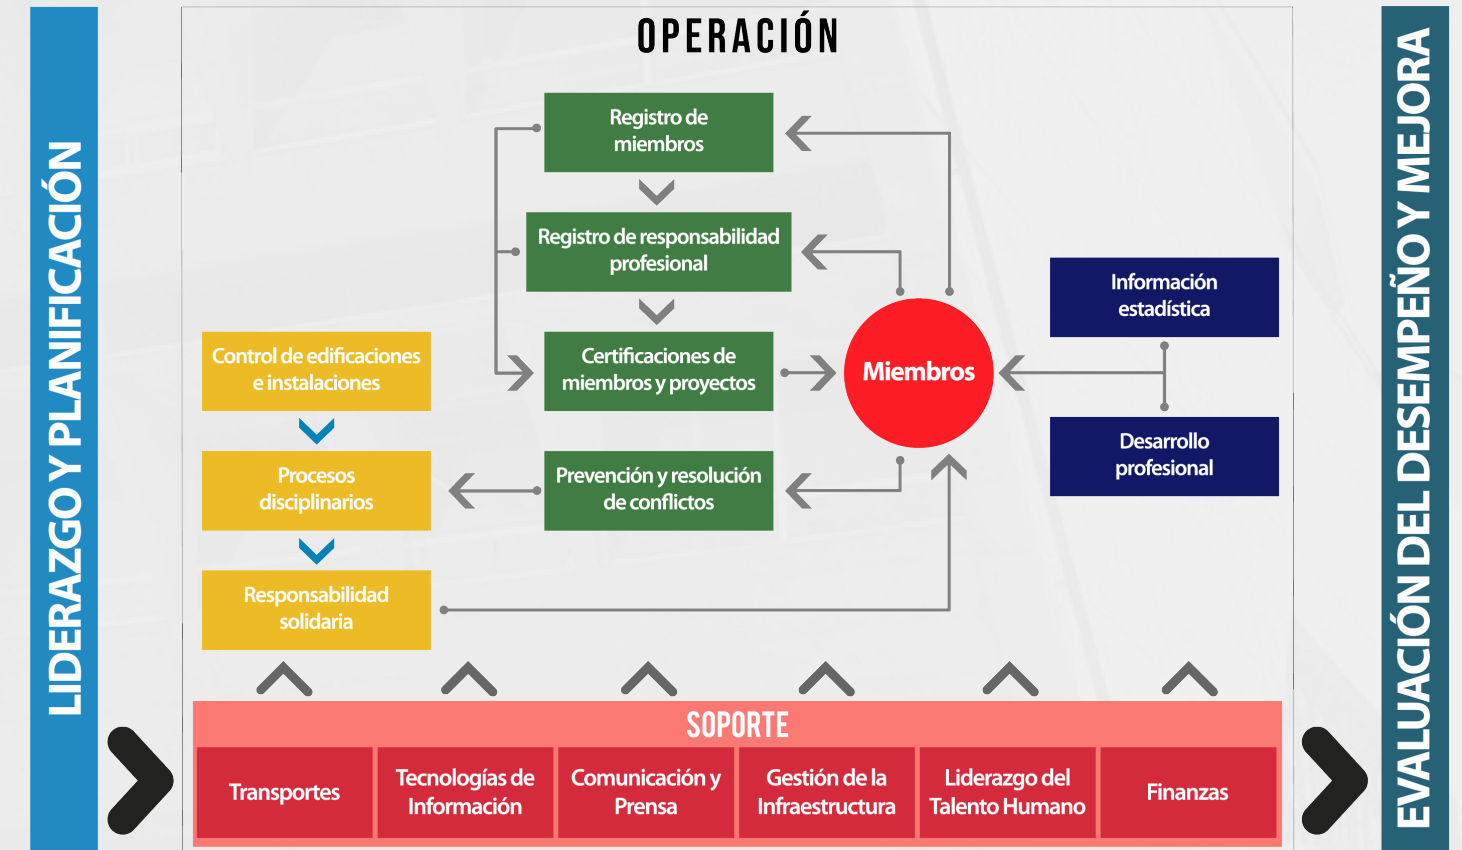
LIDERAZGO Y PLANIFICACIÓN

OPERACIÓN

Registro de miembros

Registro de responsabilidad profesional

Certificaciones de miembros y proyectos

Miembros

Información estadística

Desarrollo profesional

Control de edificaciones e instalaciones

Procesos disciplinarios

Responsabilidad solidaria

Prevención y resolución de conflictos

SOPORTE

| Transportes | Tecnologías de Información | Comunicación y Prensa | Gestión de la Infraestructura | Liderazgo del Talento Humano | Finanzas |
|---|---|---|---|---|---|

EVALUACIÓN DEL DESEMPEÑO Y MEJORA